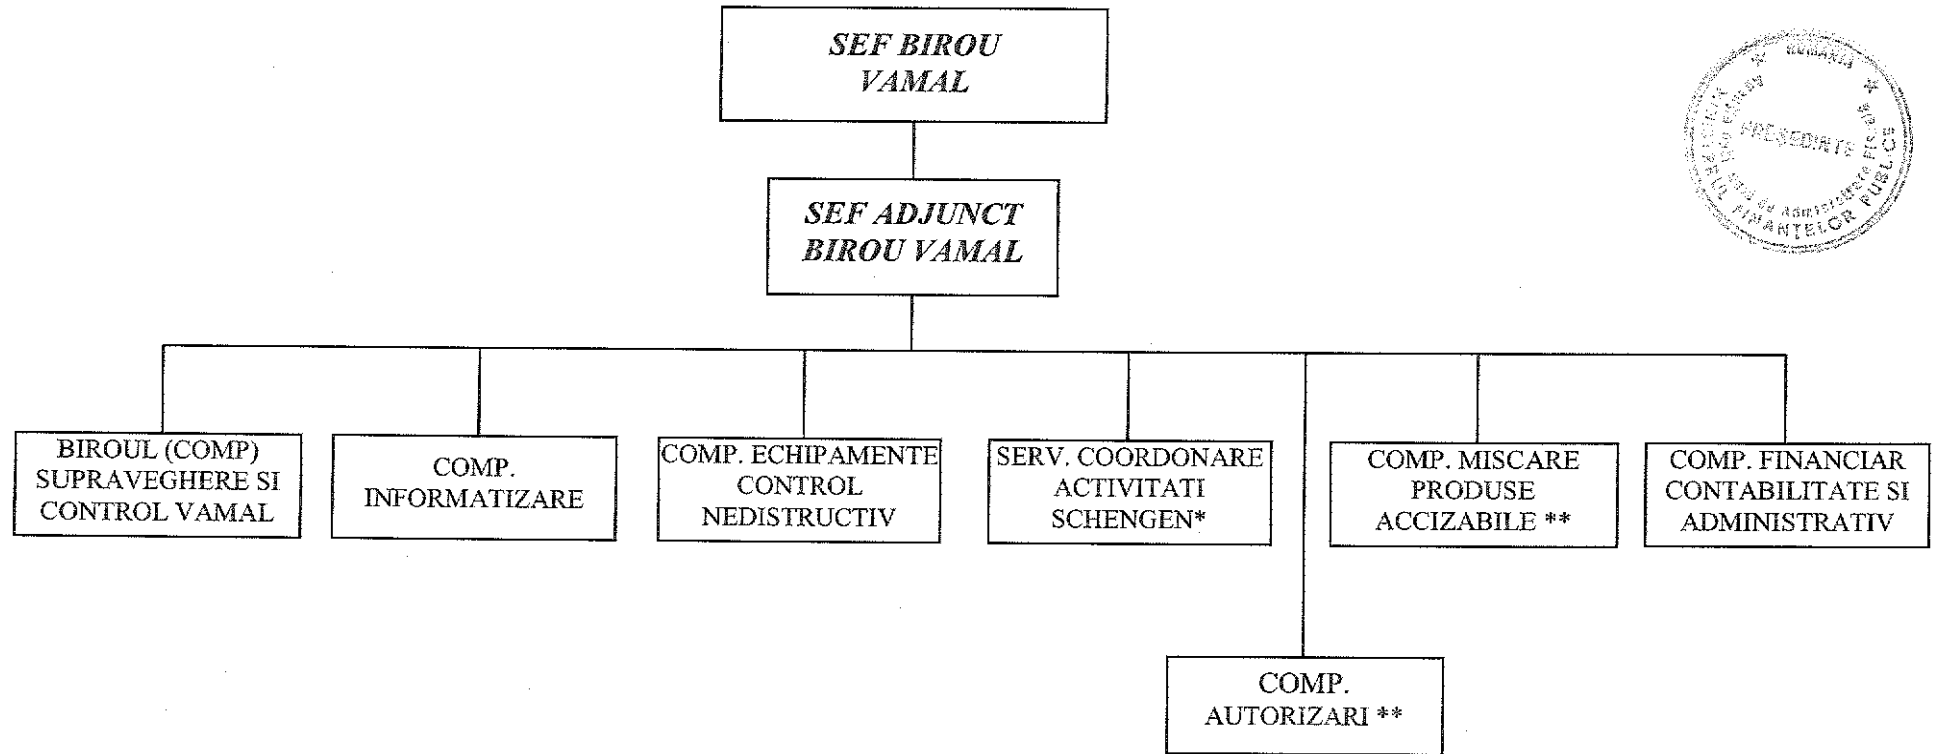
SEF BIROU VAMAL

SEF ADJUNCT BIROU VAMAL

BIROUL (COMP) SUPRAVEGHERE SI CONTROL VAMAL

COMP. INFORMATIZARE

COMP. ECHIPAMENTE CONTROL NEDISTRUCTIV

SERV. COORDONARE ACTIVITATI SCHENGEN*

COMP. MISCARE PRODUSE ACCIZABILE **

COMP. FINANCIAR CONTABILITATE SI ADMINISTRATIV

COMP. AUTORIZARI **

ROMÂNIA PREŞEDINTE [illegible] Administrare Fiscală FINANŢELOR PUBLICE